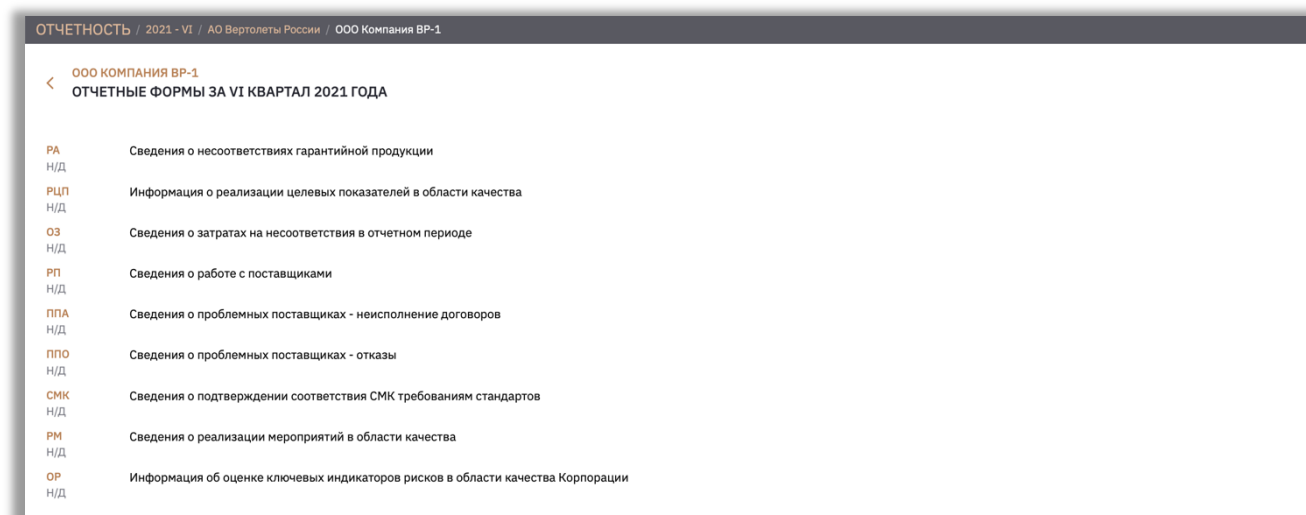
ОТЧЕТНОСТЬ / 2021 - VI / АО Вертолеты России / ООО Компания ВР-1

<
ООО КОМПАНИЯ ВР-1
ОТЧЕТНЫЕ ФОРМЫ ЗА VI КВАРТАЛ 2021 ГОДА

РА
Н/Д
Сведения о несоответствиях гарантийной продукции

РЦП
Н/Д
Информация о реализации целевых показателей в области качества

ОЗ
Н/Д
Сведения о затратах на несоответствия в отчетном периоде

РП
Н/Д
Сведения о работе с поставщиками

ППА
Н/Д
Сведения о проблемных поставщиках - неисполнение договоров

ППО
Н/Д
Сведения о проблемных поставщиках - отказы

СМК
Н/Д
Сведения о подтверждении соответствия СМК требованиям стандартов

РМ
Н/Д
Сведения о реализации мероприятий в области качества

ОР
Н/Д
Информация об оценке ключевых индикаторов рисков в области качества Корпорации